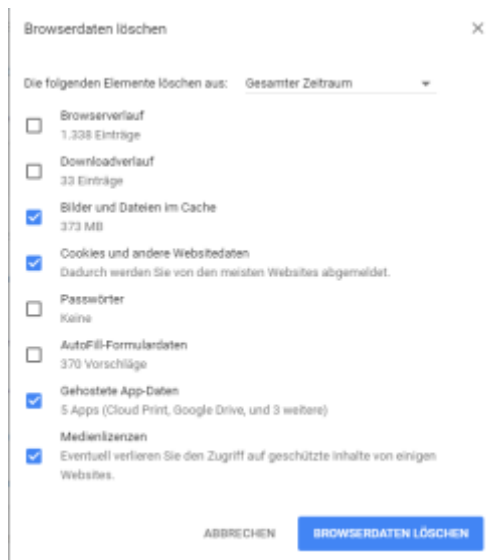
Browserdaten löschen

×

Die folgenden Elemente löschen aus: Gesamter Zeitraum

Browserverlauf
1.338 Einträge

Downloadverlauf
33 Einträge

Bilder und Dateien im Cache
373 MB

Cookies und andere Websitedaten
Dadurch werden Sie von den meisten Websites abgemeldet.

Passwörter
Keine

AutoFill-Formulardaten
370 Vorschläge

Gehostete App-Daten
5 Apps (Cloud Print, Google Drive, und 3 weitere)

Medienlizenzen
Eventuell verlieren Sie den Zugriff auf geschützte Inhalte von einigen Websites.

ABBRECHEN

BROWSERDATEN LÖSCHEN